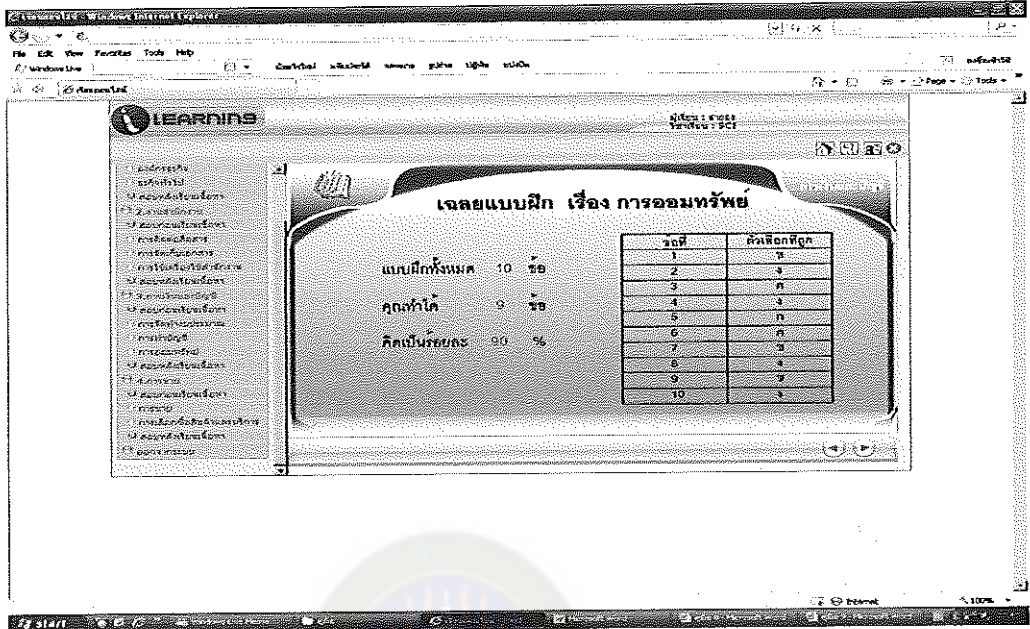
Windows Internet Explorer

File Edit View Favorites Tools Help

Windows Live

Page Tools

LEARNING

เฉลยแบบฝึก เรื่อง การออมทรัพย์

แบบฝึกทั้งหมด 10 ข้อ

คุณทำได้ 9 ข้อ

คิดเป็นร้อยละ 90 %

| ข้อที่ | คำเลือกที่ถูก |
|---|---|
| 1 | ข |
| 2 | ง |
| 3 | ก |
| 4 | ง |
| 5 | ก |
| 6 | ก |
| 7 | ง |
| 8 | ง |
| 9 | ง |
| 10 | ง |

Internet

100%

start